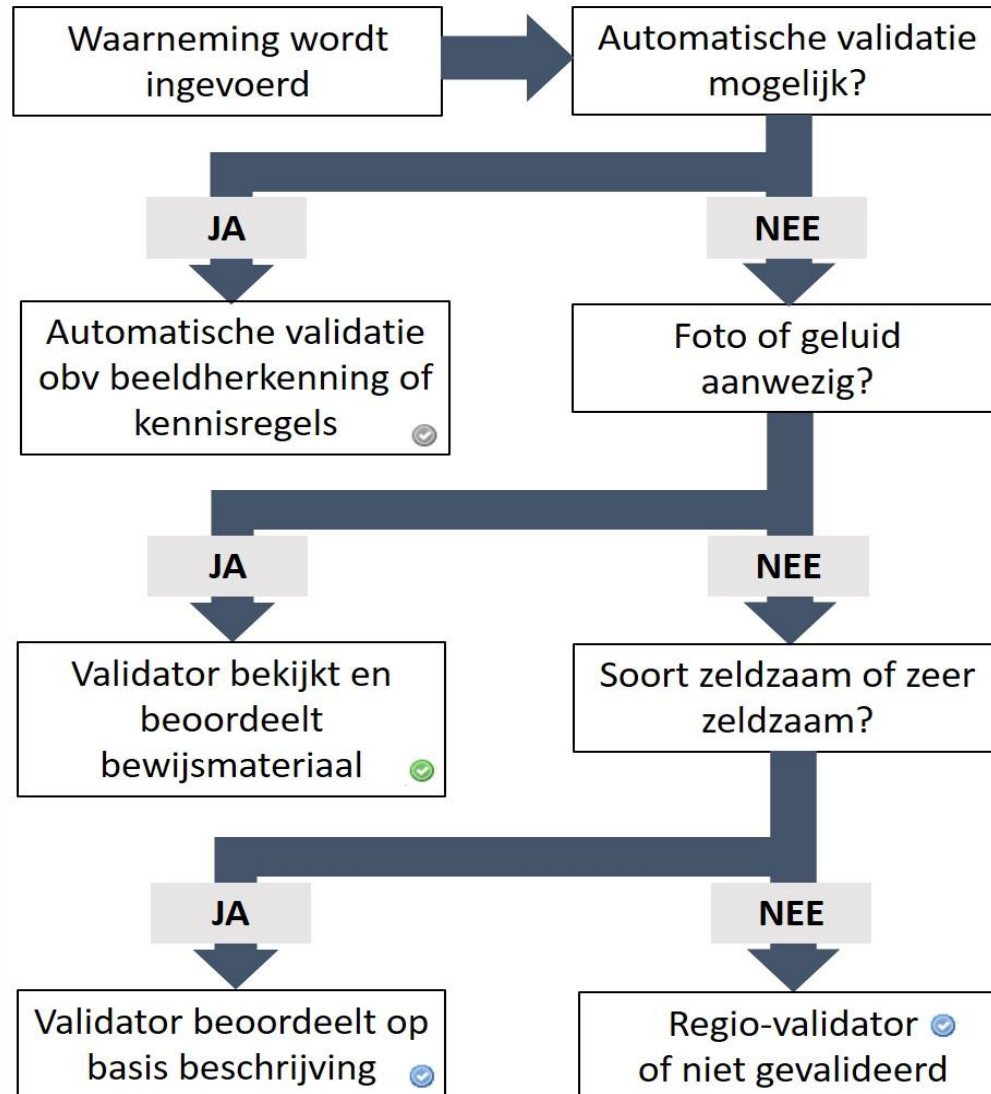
Waarneming wordt ingevoerd

Automatische validatie mogelijk?

JA

NEE

Automatische validatie obv beeldherkenning of kennisregels

Foto of geluid aanwezig?

JA

NEE

Validator bekijkt en beoordeelt bewijsmateriaal

Soort zeldzaam of zeer zeldzaam?

JA

NEE

Validator beoordeelt op basis beschrijving

Regio-validator of niet gevalideerd